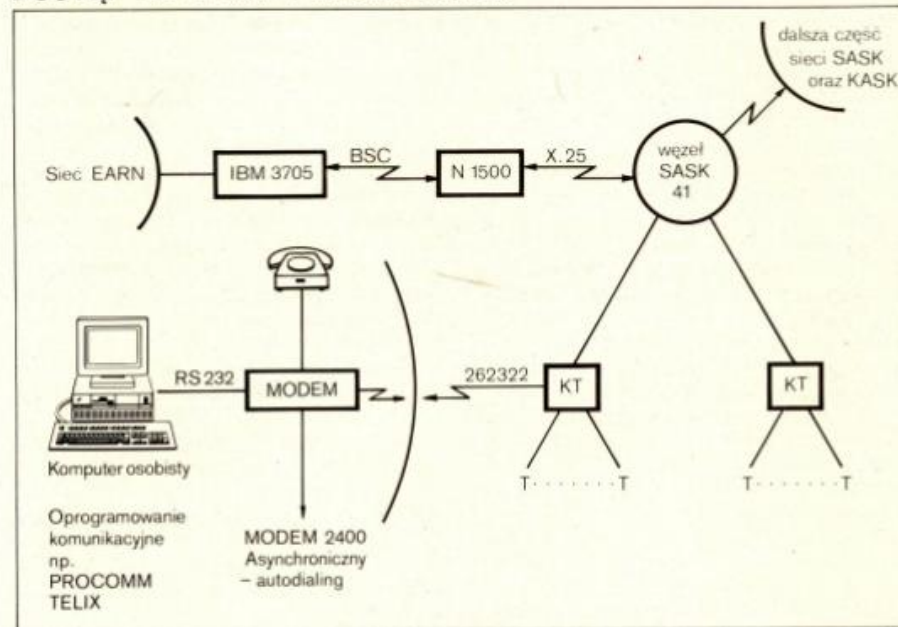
dalsza część sieci SASK oraz KASK

Sieć EARN

IBM 3705

BSC

N 1500

X. 25

węzeł SASK 41

RS 232

MODEM

262322

KT

KT

T · · · · · · · · T

T · · · · · · · · T

Komputer osobisty

Oprogramowanie komunikacyjne np. PROCOMM TELIX

MODEM 2400 Asynchroniczny – autodialing